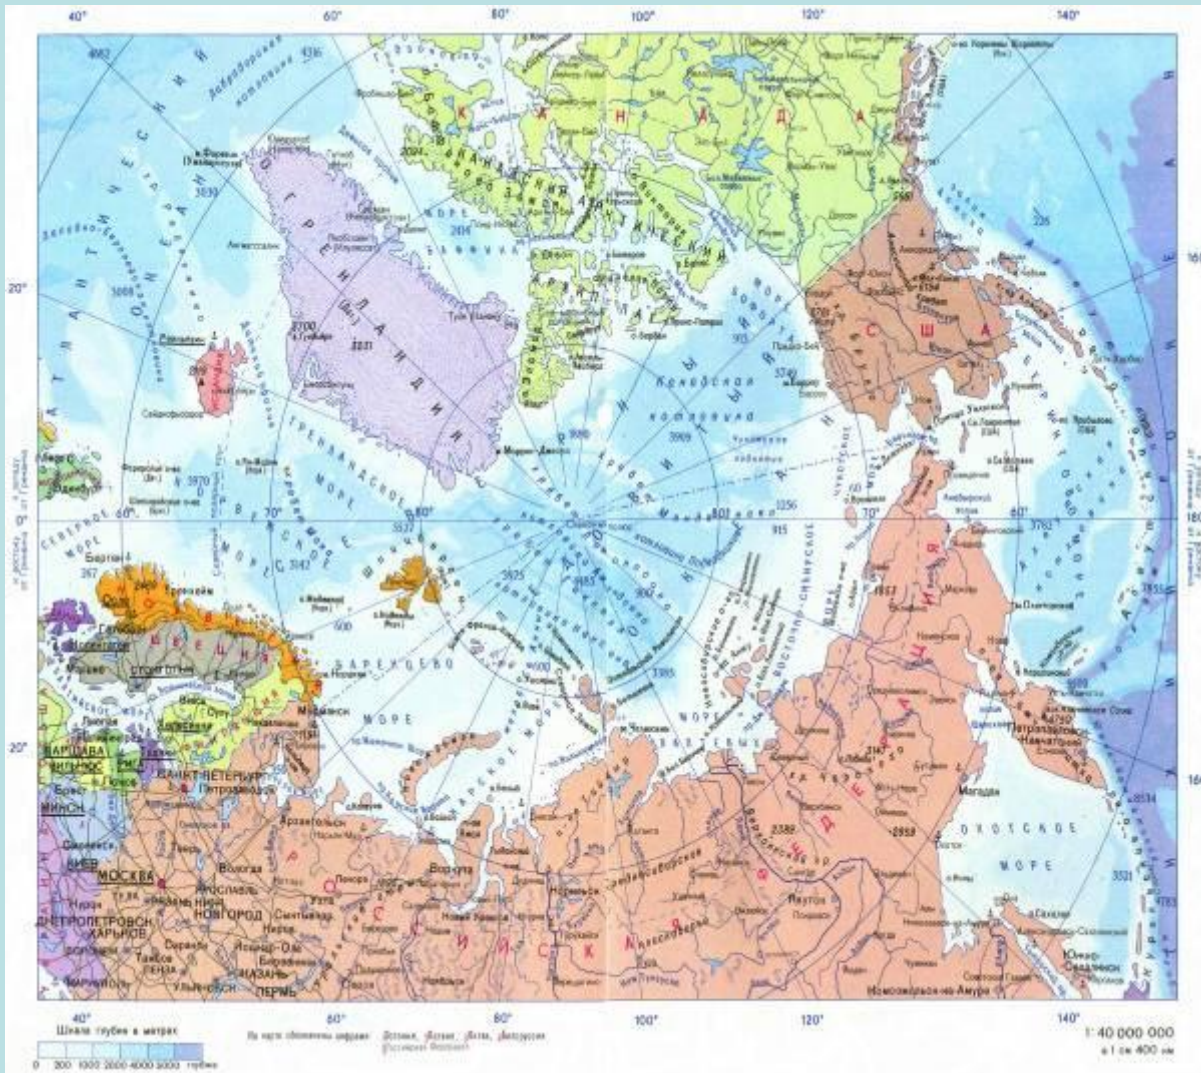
40°
60°
80°
100°
120°
140°
К А Н А Д А
Г Р Е Н Л А Н Д И Я
С Ш А
МОРЕ
ГРЕНЛАНДСКОЕ МОРЕ
НОРВЕЖСКОЕ МОРЕ
БАРЕНЦЕВО МОРЕ
МОРЕ ЛАПТЕВЫХ
ВОСТОЧНО-СИБИРСКОЕ МОРЕ
ЧУКОТСКОЕ МОРЕ
ОХОТСКОЕ МОРЕ
СЕВЕРНОЕ МОРЕ
Р О С С И Й С К А Я Ф Е Д Е Р А Ц И Я
АТЛАНТИЧЕСКИЙ
Канадская котловина
Северный полюс
Берген
Осло
Стокгольм
Хельсинки
Мурманск
САНКТ-ПЕТЕРБУРГ
Петрозаводск
Архангельск
Вологда
Ярославль
МОСКВА
МИНСК
ВИЛЬНЮС
ВАРШАВА
КИЕВ
ХАРЬКОВ
ДНЕПРОПЕТРОВСК
НОВГОРОД
Сыктывкар
КАЗАНЬ
ПЕРМЬ
Пенза
Тамбов
Воркута
Норильск
Якутск
Магадан
Петропавловск-Камчатский
Южно-Сахалинск
Комсомольск-на-Амуре
Шпицберген
3837
3925
2827
3000
Шкала глубин в метрах
0 200 1000 2000 4000 5000 глубже
1: 40 000 000
в 1 см 400 км